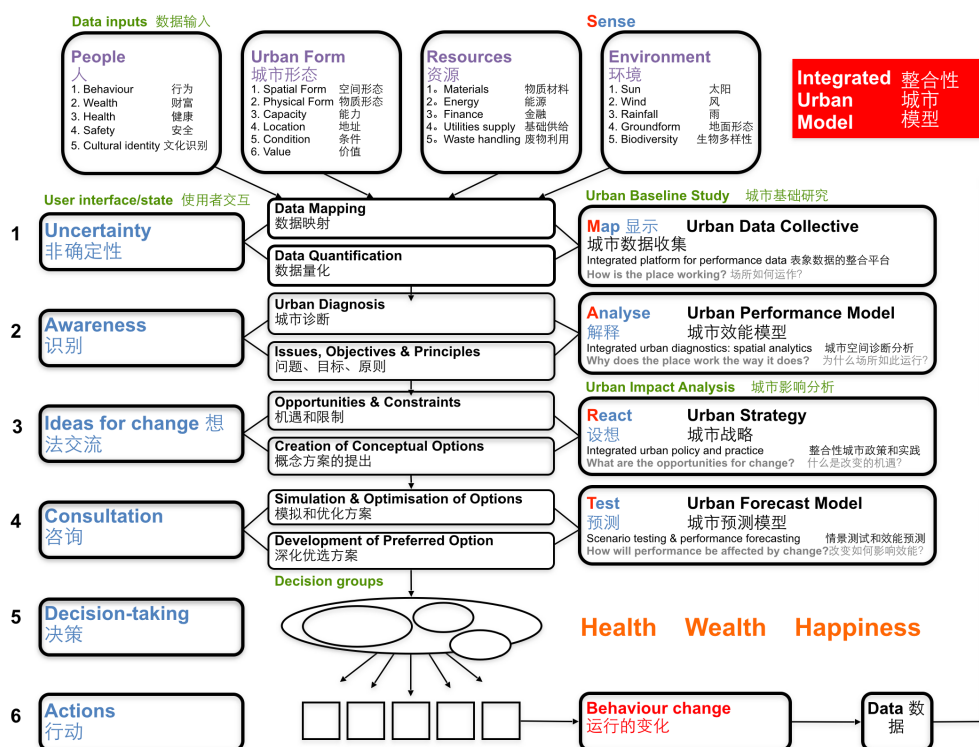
Data inputs 数据输入

Sense

People
人
1. Behaviour 行为
2. Wealth 财富
3. Health 健康
4. Safety 安全
5. Cultural identity 文化识别

Urban Form
城市形态
1. Spatial Form 空间形态
2. Physical Form 物质形态
3. Capacity 能力
4. Location 地址
5. Condition 条件
6. Value 价值

Resources
资源
1。Materials 物质材料
2。Energy 能源
3。Finance 金融
4。Utilities supply 基础供给
5。Waste handling 废物利用

Environment
环境
1. Sun 太阳
2. Wind 风
3. Rainfall 雨
4. Groundform 地面形态
5. Biodiversity 生物多样性

Integrated Urban Model 整合性城市模型

User interface/state 使用者交互

Urban Baseline Study 城市基础研究

1 Uncertainty 非确定性

Data Mapping
数据映射

Data Quantification
数据量化

Map 显示 Urban Data Collective
城市数据收集
Integrated platform for performance data 表象数据的整合平台
How is the place working? 场所如何运作?

2 Awareness 识别

Urban Diagnosis
城市诊断

Issues, Objectives & Principles
问题、目标、原则

Analyse Urban Performance Model
解释 城市效能模型
Integrated urban diagnostics: spatial analytics 城市空间诊断分析
Why does the place work the way it does? 为什么场所如此运行?

Urban Impact Analysis 城市影响分析

3 Ideas for change 想法交流

Opportunities & Constraints
机遇和限制

Creation of Conceptual Options
概念方案的提出

React Urban Strategy
设想 城市战略
Integrated urban policy and practice 整合性城市政策和实践
What are the opportunities for change? 什么是改变的机遇?

4 Consultation 咨询

Simulation & Optimisation of Options
模拟和优化方案

Development of Preferred Option
深化优选方案

Test Urban Forecast Model
预测 城市预测模型
Scenario testing & performance forecasting 情景测试和效能预测
How will performance be affected by change? 改变如何影响效能?

Decision groups

5 Decision-taking 决策

Health Wealth Happiness

6 Actions 行动

Behaviour change
运行的变化

Data 数据